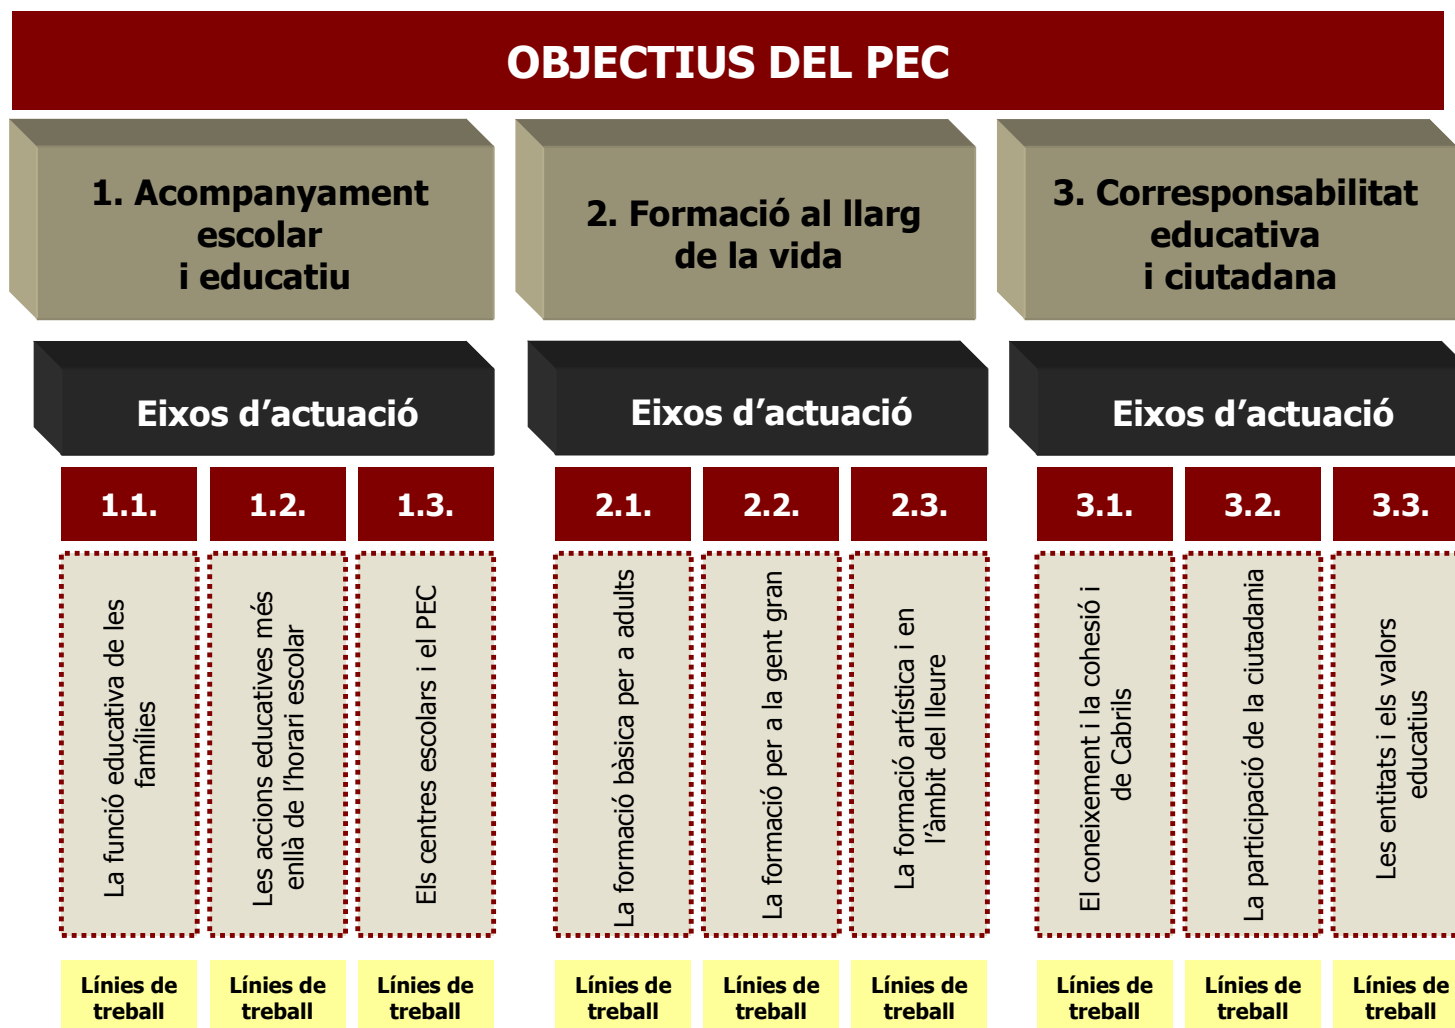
OBJECTIUS DEL PEC

1. Acompanyament escolar i educatiu

2. Formació al llarg de la vida

3. Corresponsabilitat educativa i ciutadana

Eixos d'actuació

Eixos d'actuació

Eixos d'actuació

1.1.

1.2.

1.3.

2.1.

2.2.

2.3.

3.1.

3.2.

3.3.

La funció educativa de les famílies

Les accions educatives més enllà de l'horari escolar

Els centres escolars i el PEC

La formació bàsica per a adults

La formació per a la gent gran

La formació artística i en l'àmbit del lleure

El coneixement i la cohesió i de Cabrils

La participació de la ciutadania

Les entitats i els valors educatius

Línies de treball

Línies de treball

Línies de treball

Línies de treball

Línies de treball

Línies de treball

Línies de treball

Línies de treball

Línies de treball